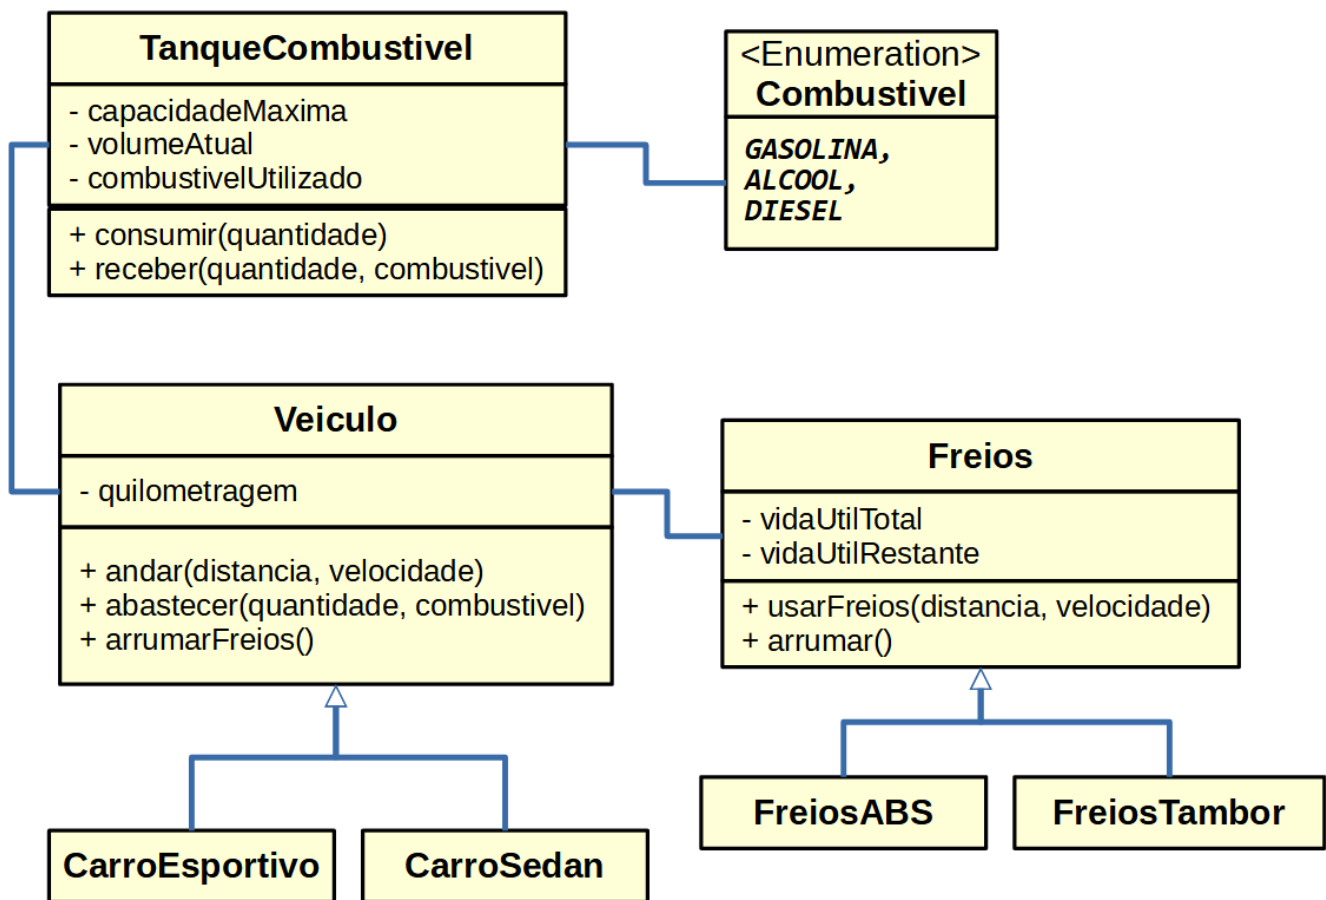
TanqueCombustivel

- capacidadeMaxima
- volumeAtual
- combustivelUtilizado

+ consumir(quantidade)
+ receber(quantidade, combustivel)

<Enumeration>
Combustivel

GASOLINA,
ALCOOL,
DIESEL

Veiculo

- quilometragem

+ andar(distancia, velocidade)
+ abastecer(quantidade, combustivel)
+ arrumarFreios()

Freios

- vidaUtilTotal
- vidaUtilRestante

+ usarFreios(distancia, velocidade)
+ arrumar()

CarroEsportivo

CarroSedan

FreiosABS

FreiosTambor